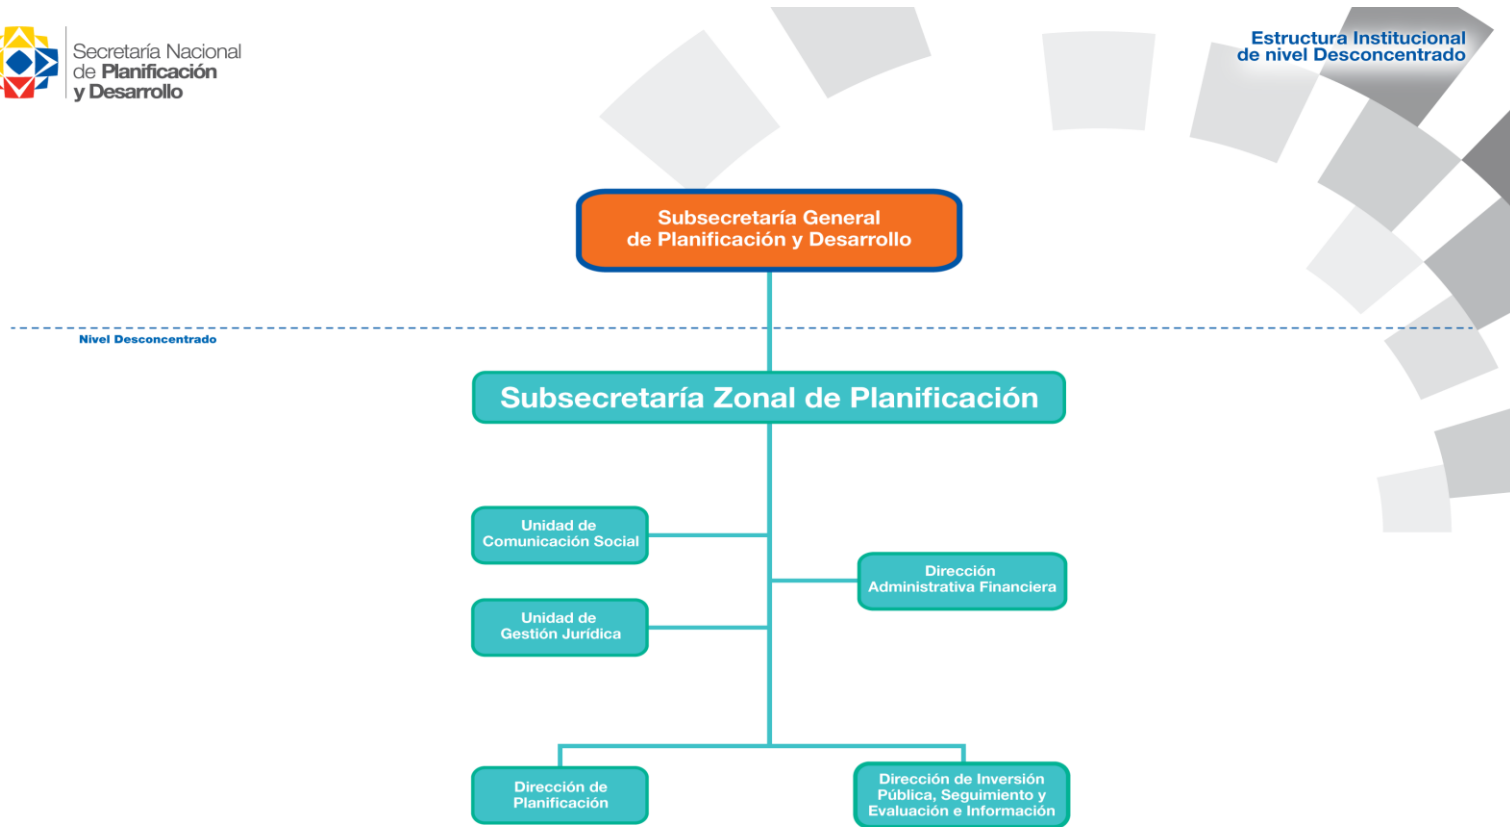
Secretaría Nacional de Planificación y Desarrollo

Estructura Institucional de nivel Desconcentrado

Subsecretaría General de Planificación y Desarrollo

Nivel Desconcentrado

Subsecretaría Zonal de Planificación

Unidad de Comunicación Social

Unidad de Gestión Jurídica

Dirección Administrativa Financiera

Dirección de Planificación

Dirección de Inversión Pública, Seguimiento y Evaluación e Información